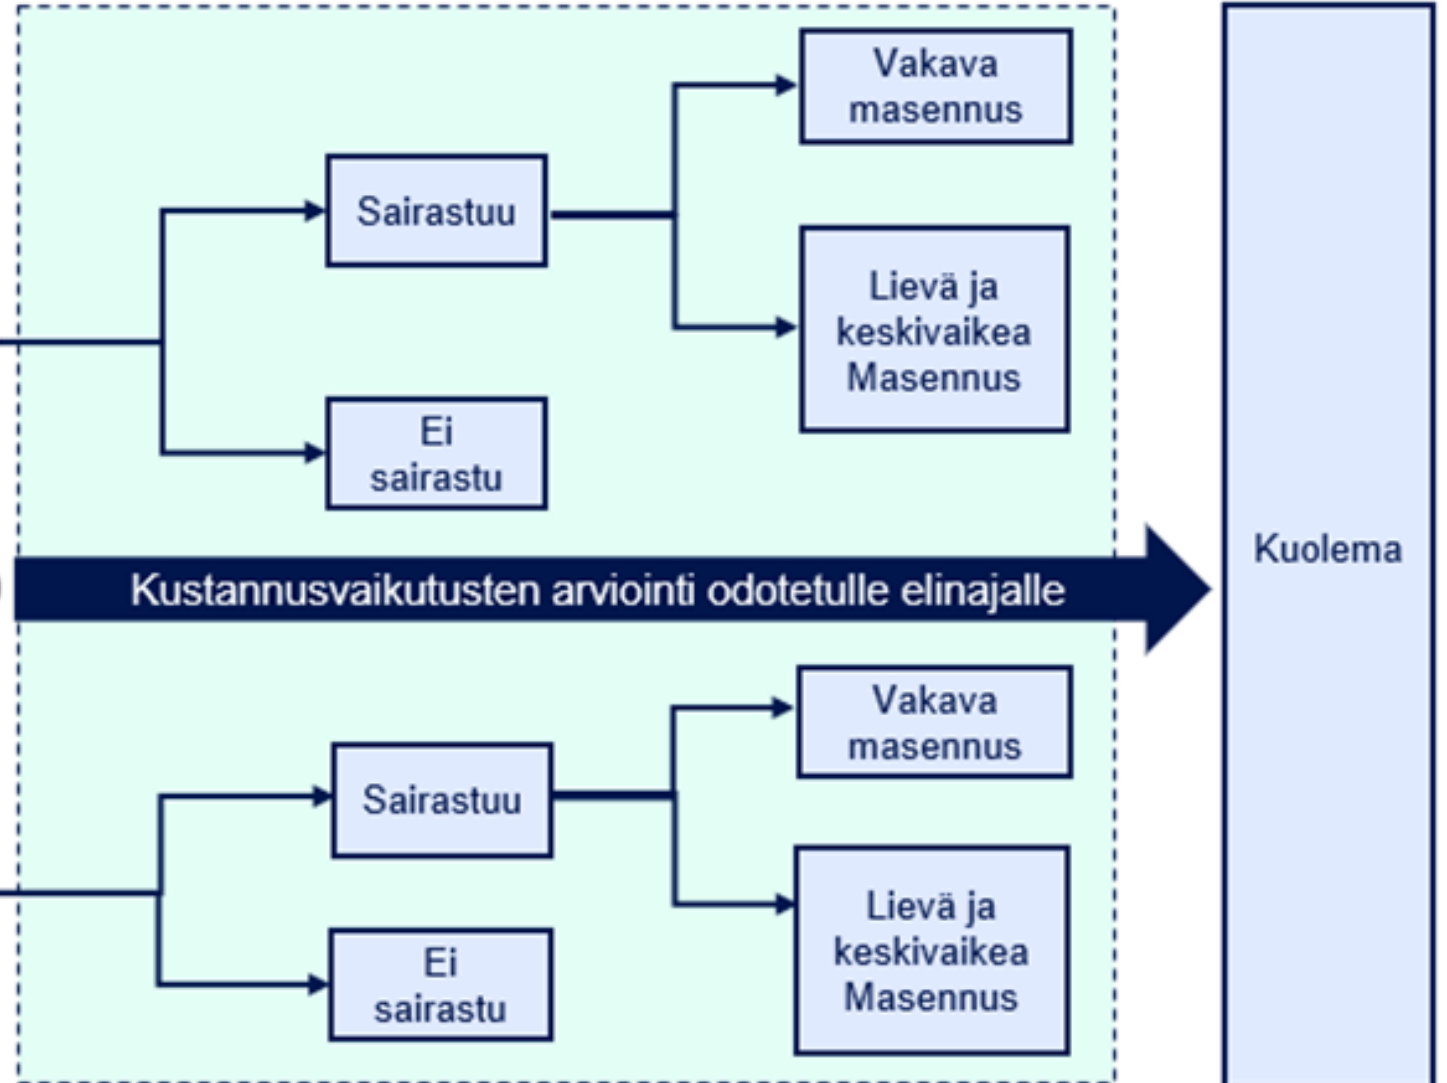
Vakava masennus

Sairastuu

Lievä ja keskivaikea Masennus

Ei sairastu

Kustannusvaikutusten arviointi odotetulle elinajalle

Kuolema

Vakava masennus

Sairastuu

Lievä ja keskivaikea Masennus

Ei sairastu